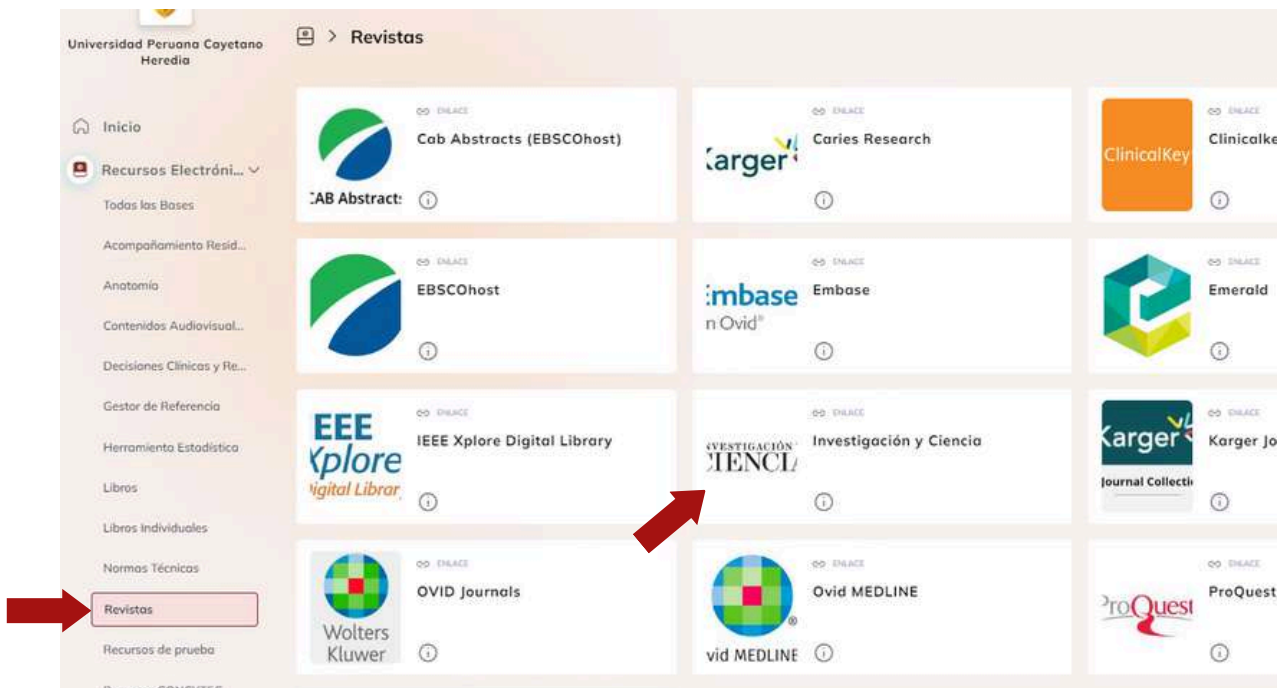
Universidad Peruana Cayetano Heredia

Inicio

Recursos Electróni...

Todas las Bases

Acompañamiento Resid...

Anatomía

Contenidos Audiovisual...

Decisiones Clínicas y Re...

Gestor de Referencia

Herramienta Estadística

Libros

Libros Individuales

Normas Técnicas

Revistas

Recursos de prueba

> Revistas

ENLACE
CAB Abstracts
Cab Abstracts (EBSCOhost)

ENLACE
Karger
Caries Research

ENLACE
ClinicalKey
Clinicalke

ENLACE
EBSCOhost

ENLACE
Embase
n Ovid®
Embase

ENLACE
Emerald

ENLACE
IEEE
Xplore
Digital Librar
IEEE Xplore Digital Library

ENLACE
INVESTIGACIÓN
CIENCIA
Investigación y Ciencia

ENLACE
Karger
Journal Collecti
Karger Jo

ENLACE
Wolters Kluwer
OVID Journals

ENLACE
vid MEDLINE
Ovid MEDLINE

ENLACE
ProQuest
ProQuest